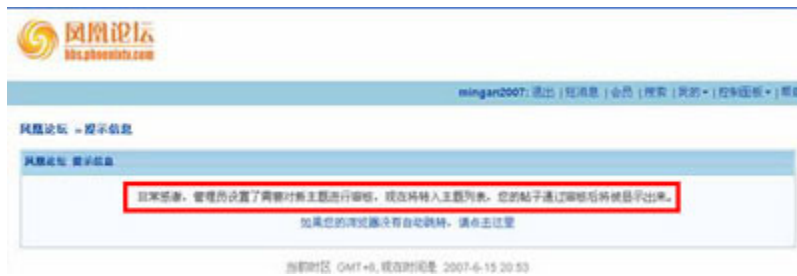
凤凰论坛
bbs.phoenixtv.com

mingan2007: 退出 | 短消息 | 会员 | 搜索 | 我的 ▾ | 控制面板 ▾ | 帮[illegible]

凤凰论坛 » 提示信息

凤凰论坛 提示信息

非常抱歉，管理员设置了需要对新主题进行审核，现在将转入主题列表，您的帖子通过审核后将被显示出来。

如果您的浏览器没有自动跳转，请点击这里

当前时区 GMT+8, 现在时间是 2007-6-15 20:53